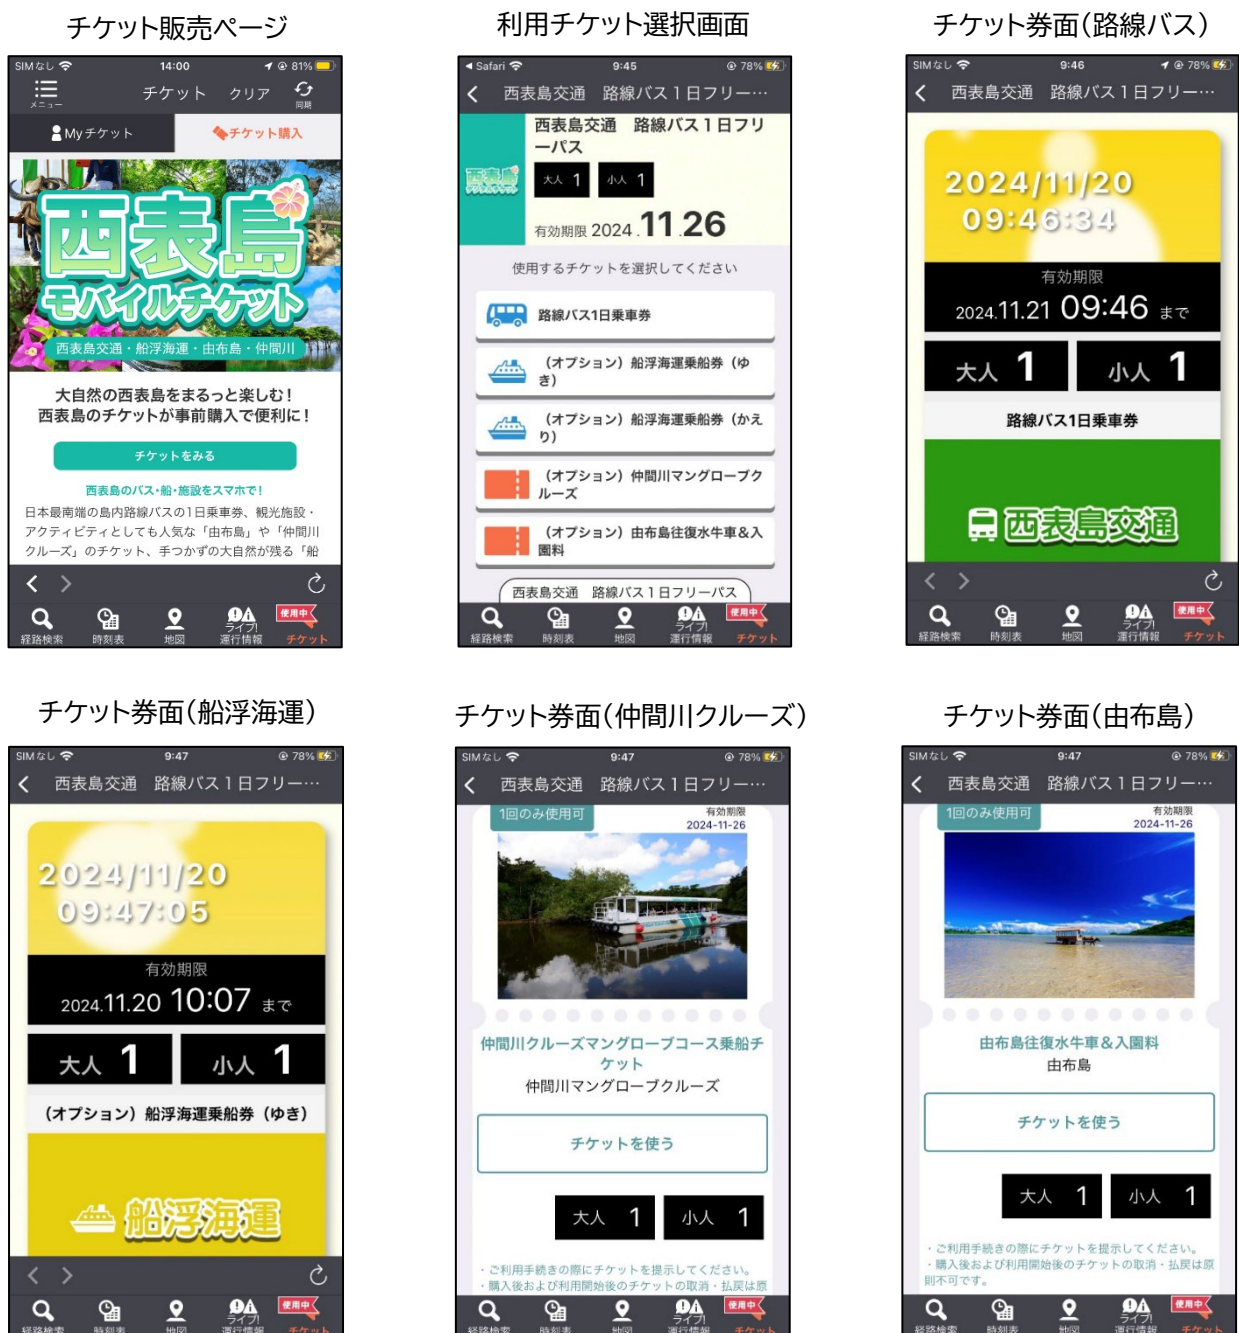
チケット販売ページ

SIMなし 14:00 81%

メニュー チケット クリア 同期

My チケット チケット購入

西表島 モバイルチケット

西表島交通・船浮海運・由布島・仲間川

大自然の西表島をまるっと楽しむ！
西表島のチケットが事前購入で便利に！

チケットをみる

西表島のバス・船・施設をスマホで！

日本最南端の島内路線バスの1日乗車券、観光施設・アクティビティとしても人気な「由布島」や「仲間川クルーズ」のチケット、手つかずの大自然が残る「船

経路検索 時刻表 地図 ライブ!運行情報 使用中 チケット

利用チケット選択画面

Safari 9:45 78%

西表島交通 路線バス１日フリー…

西表島交通 路線バス１日フリーパス

大人 1 小人 1

有効期限 2024.11.26

使用するチケットを選択してください

路線バス1日乗車券

（オプション）船浮海運乗船券（ゆき）

（オプション）船浮海運乗船券（かえり）

（オプション）仲間川マングローブクルーズ

（オプション）由布島往復水牛車＆入園料

西表島交通 路線バス１日フリーパス

経路検索 時刻表 地図 ライブ!運行情報 使用中 チケット

チケット券面（路線バス）

SIMなし 9:46 78%

西表島交通 路線バス１日フリー…

2024/11/20
09:46:34

有効期限
2024.11.21 09:46 まで

大人 1 小人 1

路線バス1日乗車券

西表島交通

経路検索 時刻表 地図 ライブ!運行情報 使用中 チケット

チケット券面（船浮海運）

SIMなし 9:47 78%

西表島交通 路線バス１日フリー…

2024/11/20
09:47:05

有効期限
2024.11.20 10:07 まで

大人 1 小人 1

（オプション）船浮海運乗船券（ゆき）

船浮海運

経路検索 時刻表 地図 ライブ!運行情報 使用中 チケット

チケット券面（仲間川クルーズ）

SIMなし 9:47 78%

西表島交通 路線バス１日フリー…

1回のみ使用可 有効期限 2024-11-26

仲間川クルーズマングローブコース乗船チケット
仲間川マングローブクルーズ

チケットを使う

大人 1 小人 1

・ご利用手続きの際にチケットを提示してください。
・購入後および利用開始後のチケットの取消・払戻は原

経路検索 時刻表 地図 ライブ!運行情報 使用中 チケット

チケット券面（由布島）

SIMなし 9:47 78%

西表島交通 路線バス１日フリー…

1回のみ使用可 有効期限 2024-11-26

由布島往復水牛車＆入園料
由布島

チケットを使う

大人 1 小人 1

・ご利用手続きの際にチケットを提示してください。
・購入後および利用開始後のチケットの取消・払戻は原則不可です。

経路検索 時刻表 地図 ライブ!運行情報 使用中 チケット